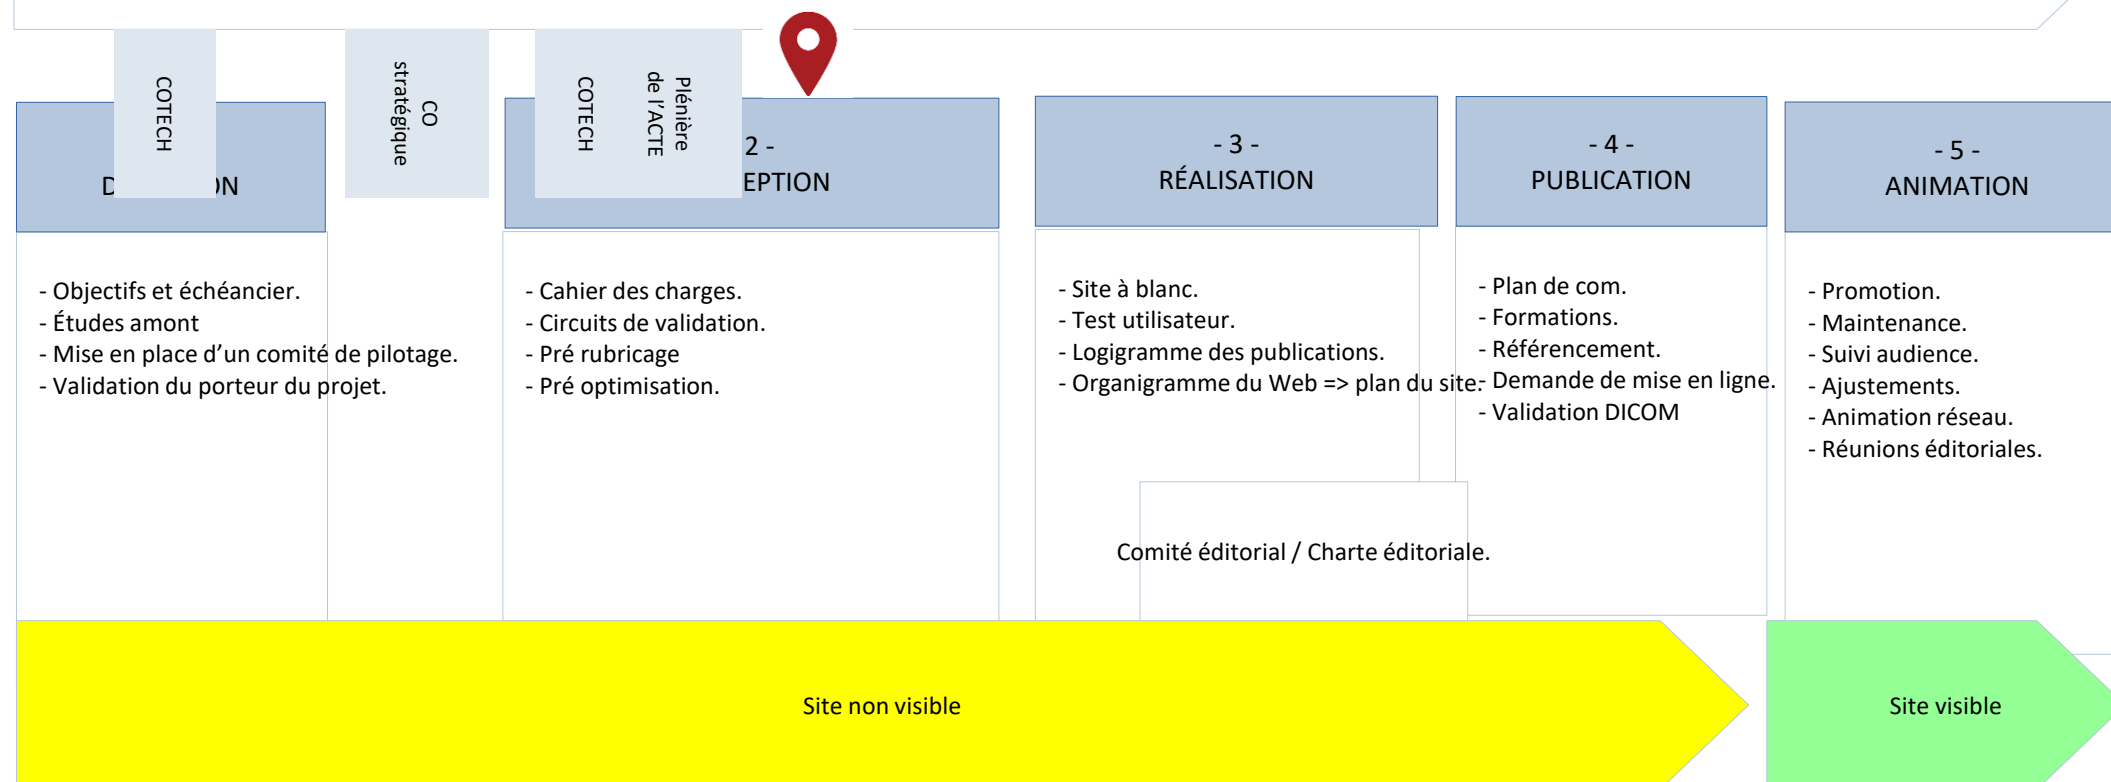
COTECH

CO stratégique

COTECH

Plénière de l'ACTE

D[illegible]N

2 -
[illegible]EPTION

- 3 -
RÉALISATION

- 4 -
PUBLICATION

- 5 -
ANIMATION

- Objectifs et échéancier.
- Études amont
- Mise en place d'un comité de pilotage.
- Validation du porteur du projet.

- Cahier des charges.
- Circuits de validation.
- Pré rubricage
- Pré optimisation.

- Site à blanc.
- Test utilisateur.
- Logigramme des publications.
- Organigramme du Web => plan du site.

- Plan de com.
- Formations.
- Référencement.
- Demande de mise en ligne.
- Validation DICOM

- Promotion.
- Maintenance.
- Suivi audience.
- Ajustements.
- Animation réseau.
- Réunions éditoriales.

Comité éditorial / Charte éditoriale.

Site non visible

Site visible